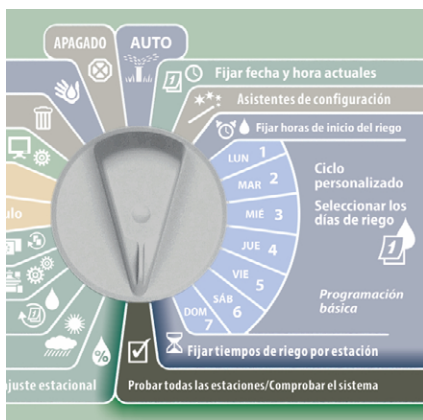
APAGADO
AUTO
Fijar fecha y hora actuales
Asistentes de configuración
Fijar horas de inicio del riego
LUN 1
MAR 2
MIÉ 3
JUE 4
VIE 5
SÁB 6
DOM 7
Ciclo personalizado
Seleccionar los días de riego
Programación básica
ulo
%
Fijar tiempos de riego por estación
juste estacional
Probar todas las estaciones/Comprobar el sistema